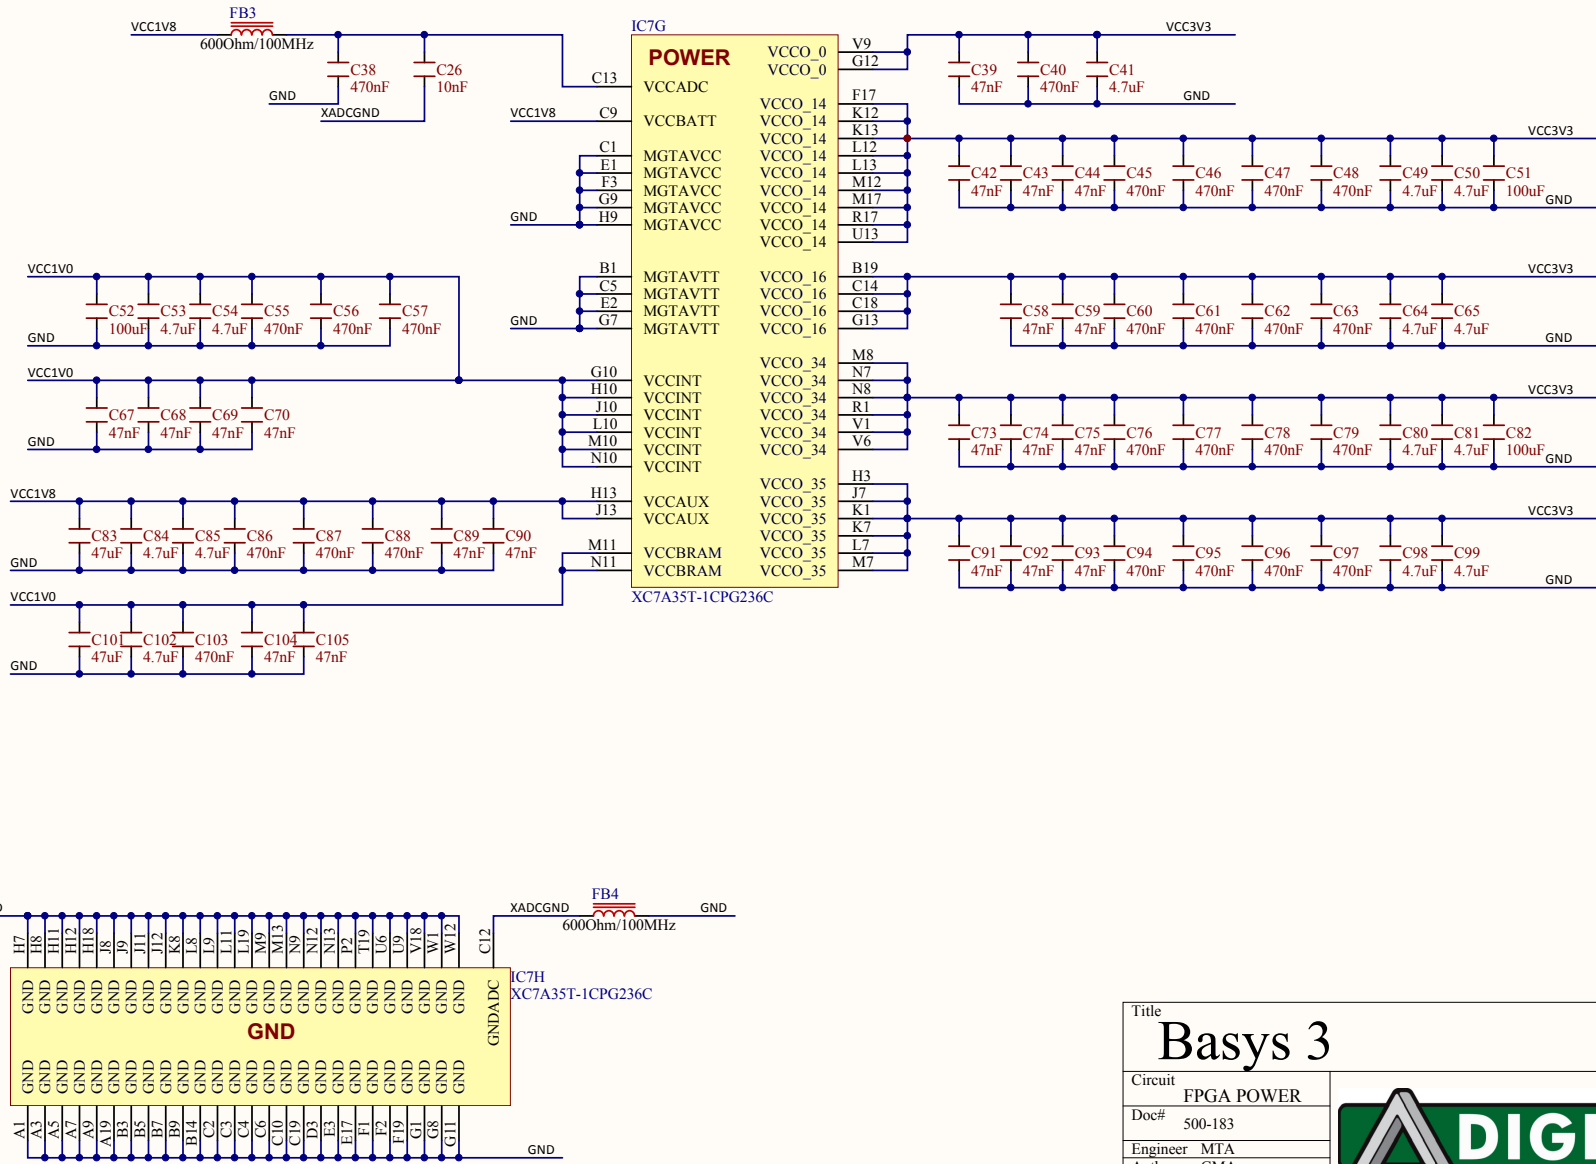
VCC1V8
FB3
600Ohm/100MHz
C38
470nF
C26
10nF
GND
XADCGND

IC7G
POWER
C13 VCCADC
VCC1V8 C9 VCCBATT
C1
E1 MGTAVCC
F3 MGTAVCC
G9 MGTAVCC
GND H9 MGTAVCC
MGTAVCC

VCCO_0 V9
VCCO_0 G12
VCCO_14 F17
VCCO_14 K12
VCCO_14 K13
VCCO_14 L12
VCCO_14 L13
VCCO_14 M12
VCCO_14 M17
VCCO_14 R17
VCCO_14 U13
VCCO_14

VCC3V3
C39 47nF
C40 470nF
C41 4.7uF
GND

VCC3V3
C42 47nF
C43 47nF
C44 47nF
C45 470nF
C46 470nF
C47 470nF
C48 470nF
C49 4.7uF
C50 4.7uF
C51 100uF
GND

VCC1V0
C52 100uF
C53 4.7uF
C54 4.7uF
C55 470nF
C56 470nF
C57 470nF
GND

B1 MGTAVTT
C5 MGTAVTT
E2 MGTAVTT
GND G7 MGTAVTT

VCCO_16 B19
VCCO_16 C14
VCCO_16 C18
VCCO_16 G13

VCC3V3
C58 47nF
C59 47nF
C60 470nF
C61 470nF
C62 470nF
C63 470nF
C64 4.7uF
C65 4.7uF
GND

VCC1V0
C67 47nF
C68 47nF
C69 47nF
C70 47nF
GND

G10 VCCINT
H10 VCCINT
J10 VCCINT
L10 VCCINT
M10 VCCINT
N10 VCCINT

VCCO_34 M8
VCCO_34 N7
VCCO_34 N8
VCCO_34 R1
VCCO_34 V1
VCCO_34 V6

VCC3V3
C73 47nF
C74 47nF
C75 47nF
C76 470nF
C77 470nF
C78 470nF
C79 470nF
C80 4.7uF
C81 4.7uF
C82 100uF
GND

VCC1V8
C83 47uF
C84 4.7uF
C85 4.7uF
C86 470nF
C87 470nF
C88 470nF
C89 47nF
C90 47nF
GND

H13 VCCAUX
J13 VCCAUX
M11 VCCBRAM
N11 VCCBRAM

VCCO_35 H3
VCCO_35 J7
VCCO_35 K1
VCCO_35 K7
VCCO_35 L7
VCCO_35 M7

VCC3V3
C91 47nF
C92 47nF
C93 47nF
C94 470nF
C95 470nF
C96 470nF
C97 470nF
C98 4.7uF
C99 4.7uF
GND

XC7A35T-1CPG236C

VCC1V0
C101 47uF
C102 4.7uF
C103 470nF
C104 47nF
C105 47nF
GND

XADCGND
FB4
600Ohm/100MHz
GND

H7 H8 H11 H12 H18 J8 J9 J11 J12 K8 L8 L9 L11 L19 M9 M13 N9 N12 N13 P2 T19 U6 U9 V18 W1 W12 C12

GND GND GND GND GND GND GND GND GND GND GND GND GND GND GND GND GND GND GND GND GND GND GND GND GND GND
GND
GND GND GND GND GND GND GND GND GND GND GND GND GND GND GND GND GND GND GND GND GND GND GND GND GND GND
GNDADC

IC7H
XC7A35T-1CPG236C

A1 A3 A5 A7 A9 A19 B3 B5 B7 B9 B14 C2 C3 C4 C6 C10 C19 D3 E3 E17 F1 F2 F19 G1 G8 G11
GND

Title
Basys 3
Circuit
FPGA POWER
Doc#
500-183
Engineer MTA
DIGI